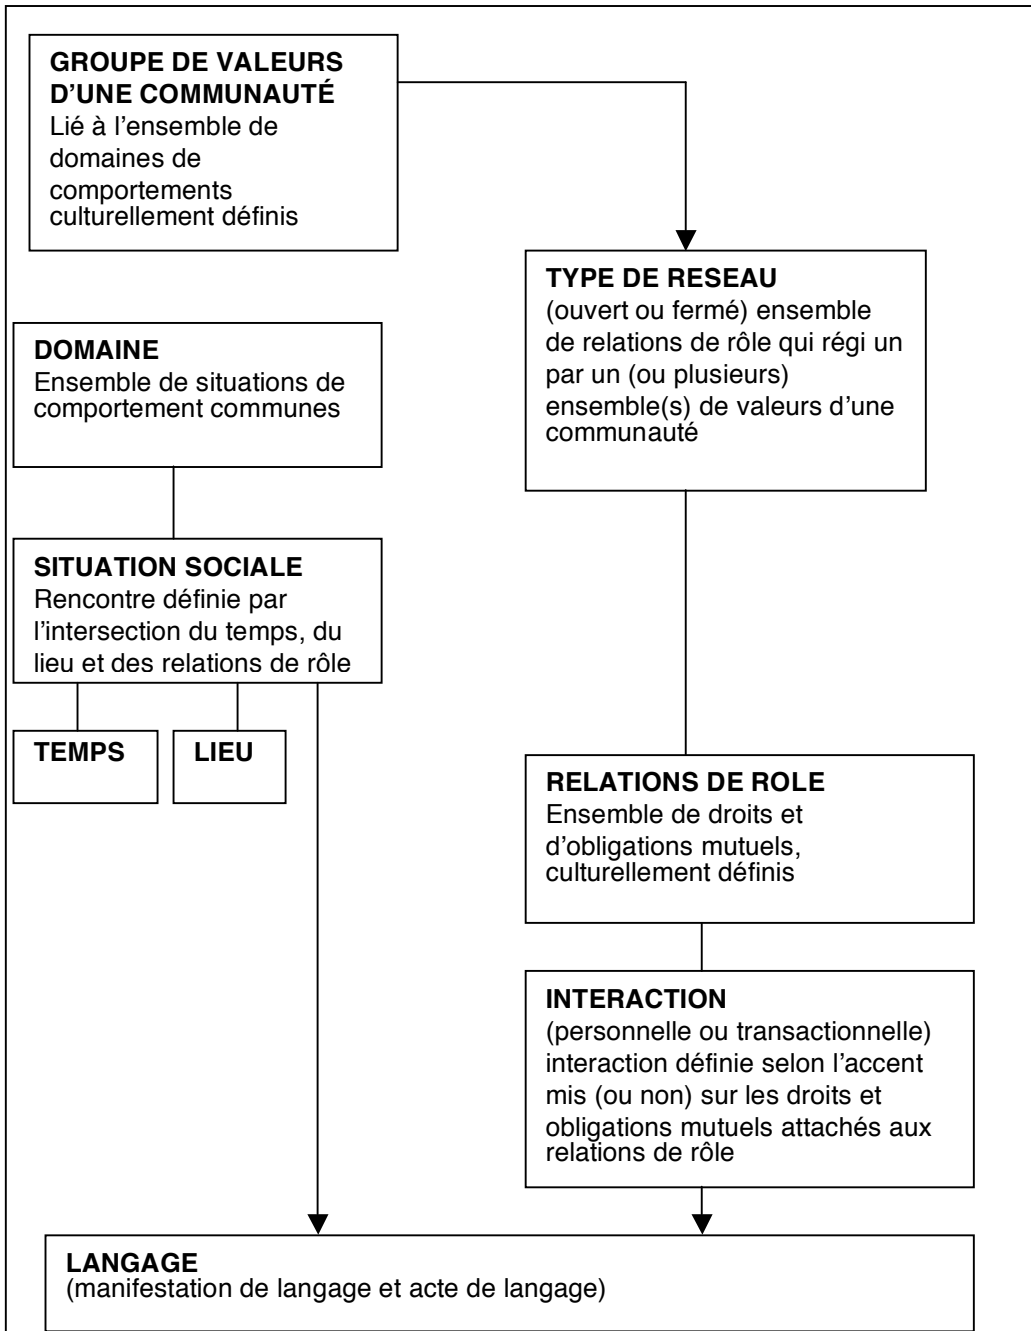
GROUPE DE VALEURS D'UNE COMMUNAUTÉ
Lié à l'ensemble de domaines de comportements culturellement définis

TYPE DE RESEAU
(ouvert ou fermé) ensemble de relations de rôle qui régi un par un (ou plusieurs) ensemble(s) de valeurs d'une communauté

DOMAINE
Ensemble de situations de comportement communes

SITUATION SOCIALE
Rencontre définie par l'intersection du temps, du lieu et des relations de rôle

TEMPS

LIEU

RELATIONS DE ROLE
Ensemble de droits et d'obligations mutuels, culturellement définis

INTERACTION
(personnelle ou transactionnelle) interaction définie selon l'accent mis (ou non) sur les droits et obligations mutuels attachés aux relations de rôle

LANGAGE
(manifestation de langage et acte de langage)